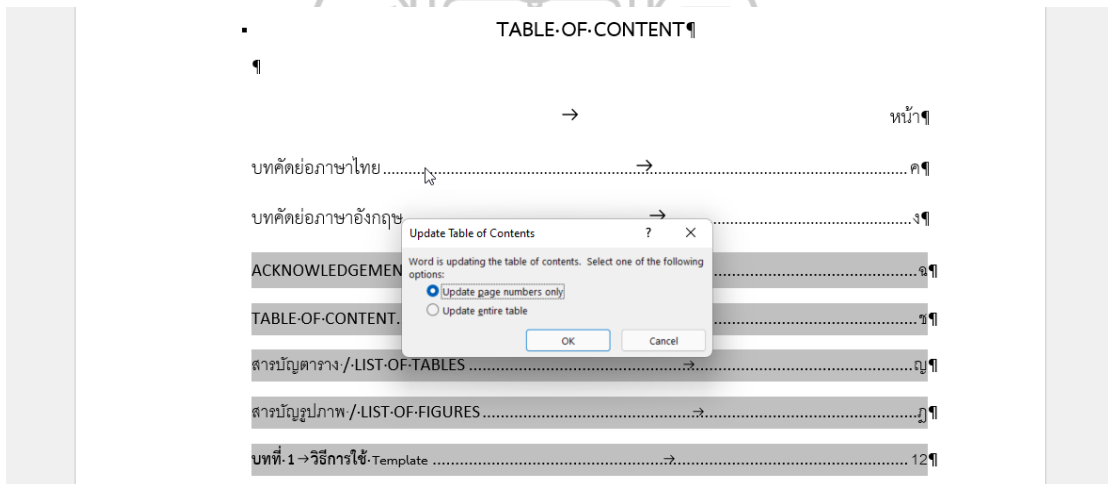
TABLE·OF·CONTENT¶

¶

→ หน้า¶

บทคัดย่อภาษาไทย.......................→.......................ค¶

บทคัดย่อภาษาอังกฤษ→.......................ง¶

ACKNOWLEDGEMEN.......................จ¶

TABLE·OF·CONTENT........................ช¶

สารบัญตาราง·/·LIST·OF·TABLES.......................→.......................ญ¶

สารบัญรูปภาพ·/·LIST·OF·FIGURES.......................→.......................ฎ¶

บทที่·1→วิธีการใช้·Template.......................→.......................12¶

Update Table of Contents ? ×

Word is updating the table of contents. Select one of the following options:

Update page numbers only

Update entire table

OK Cancel